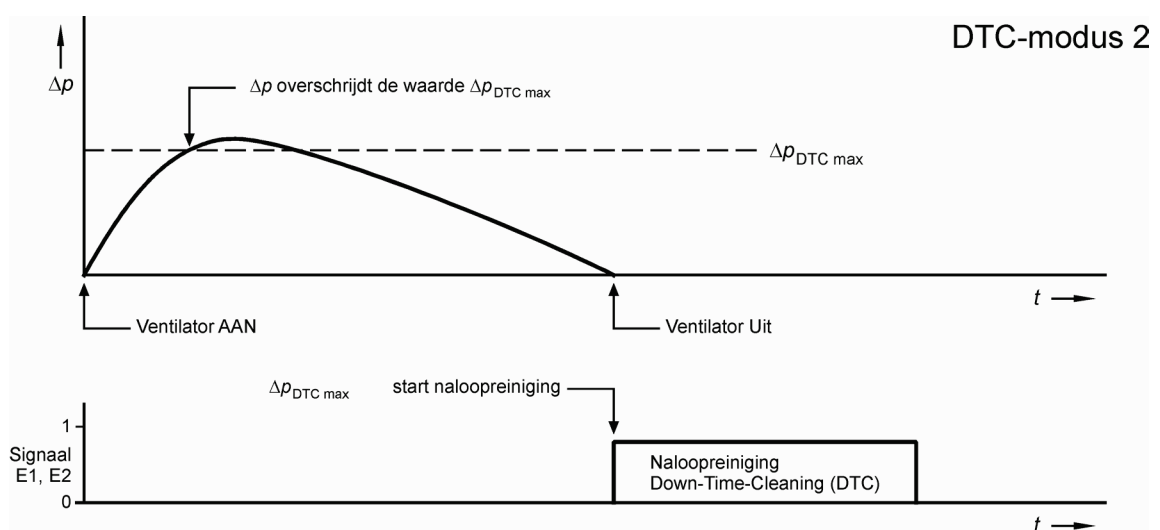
DTC-modus 2

$\Delta p$

$\Delta p$ overschrijdt de waarde $\Delta p_{\text{DTC max}}$

$\Delta p_{\text{DTC max}}$

$t$

Ventilator AAN

Ventilator Uit

$\Delta p_{\text{DTC max}}$

start naloopreiniging

1

Signaal E1, E2

0

Naloopreiniging
Down-Time-Cleaning (DTC)

$t$